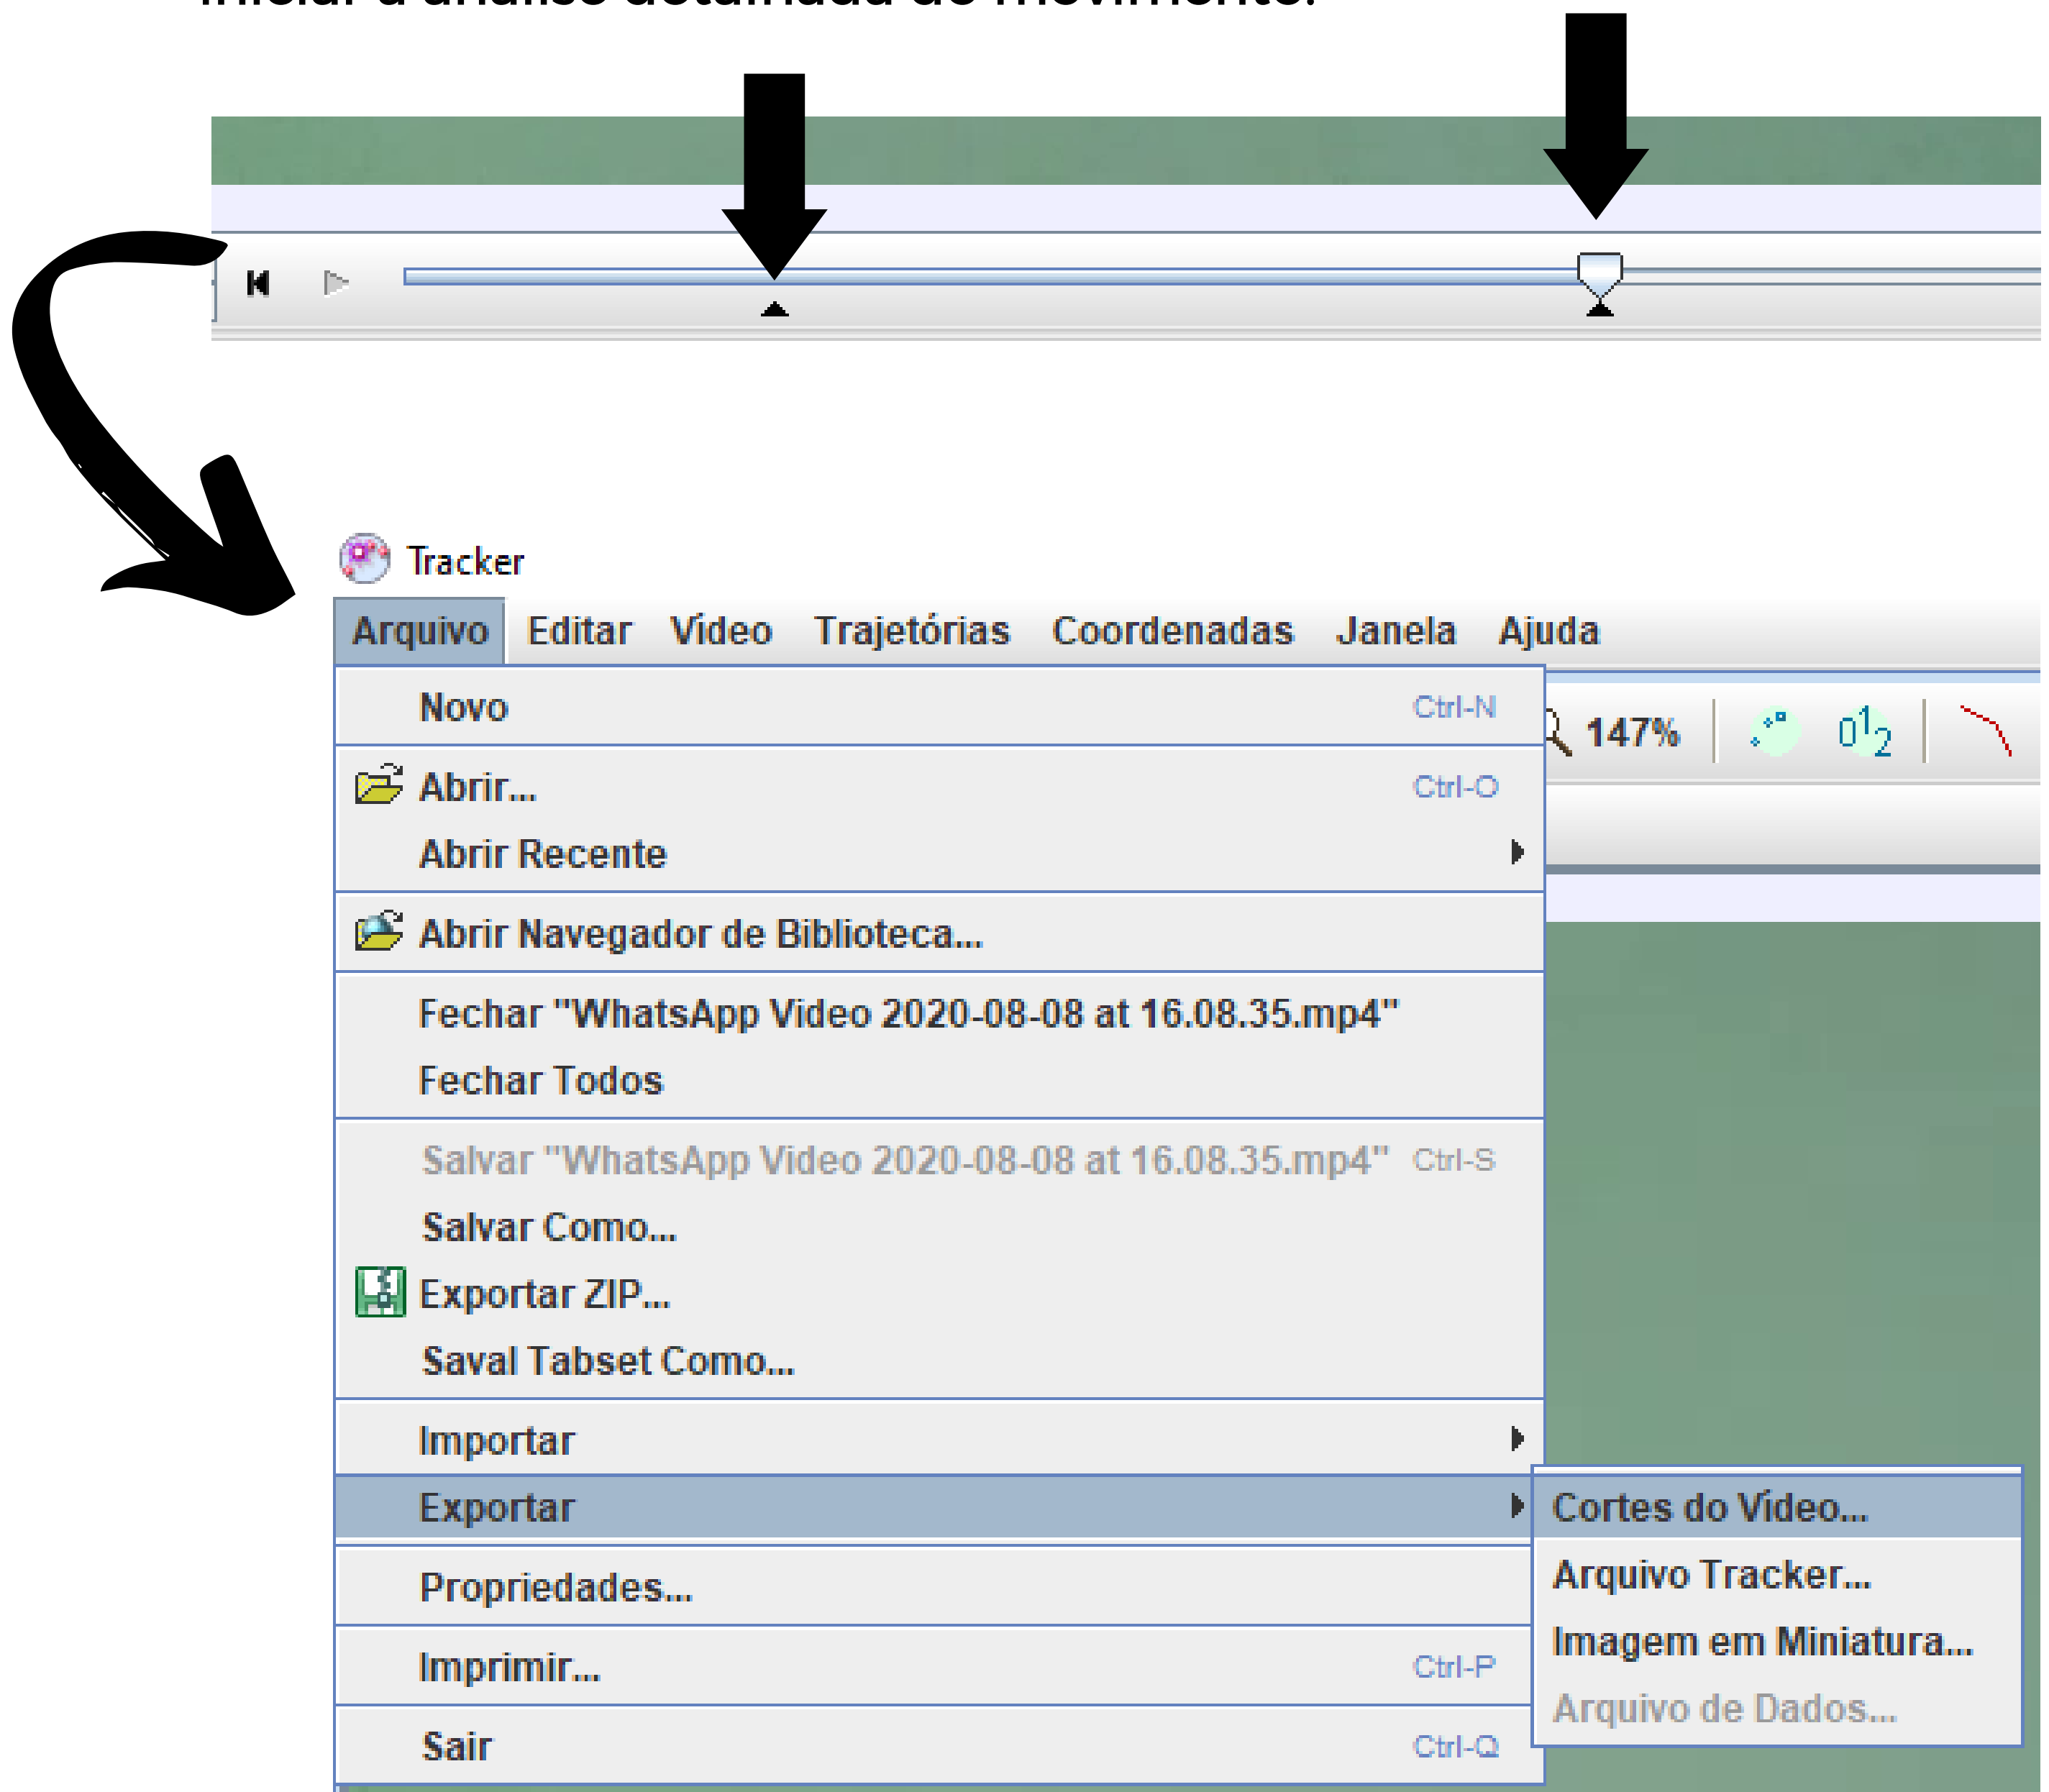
Tracker

Arquivo Editar Vídeo Trajetórias Coordenadas Janela Ajuda

147%

Novo Ctrl-N

Abrir... Ctrl-O
Abrir Recente

Abrir Navegador de Biblioteca...

Fechar "WhatsApp Video 2020-08-08 at 16.08.35.mp4"
Fechar Todos

Salvar "WhatsApp Video 2020-08-08 at 16.08.35.mp4" Ctrl-S
Salvar Como...
Exportar ZIP...
Saval Tabset Como...

Importar
Exportar

Propriedades...

Imprimir... Ctrl-P

Sair Ctrl-Q

Cortes do Vídeo...
Arquivo Tracker...
Imagem em Miniatura...
Arquivo de Dados...